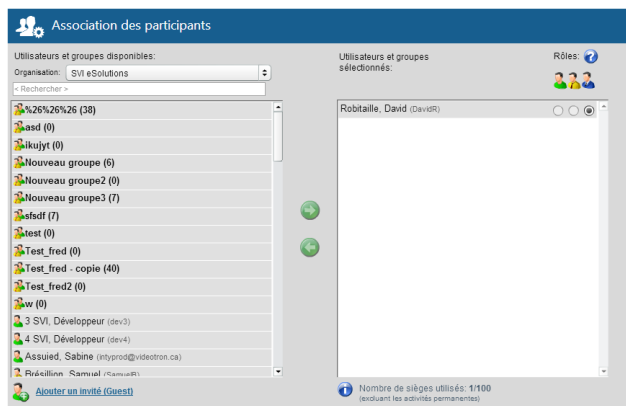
Association des participants

Utilisateurs et groupes disponibles:

Organisation: SVI eSolutions

< Rechercher >

%26%26%26 (38)
asd (0)
ikujyt (0)
Nouveau groupe (6)
Nouveau groupe2 (0)
Nouveau groupe3 (7)
sfsdf (7)
test (0)
Test_fred (0)
Test_fred - copie (40)
Test_fred2 (0)
w (0)
3 SVI, Développeur (dev3)
4 SVI, Développeur (dev4)
Assuied, Sabine (intyprod@videotron.ca)
Brésillion, Samuel (SamuelB)

Ajouter un invité (Guest)

Utilisateurs et groupes sélectionnés:

Rôles:

Robitaille, David (DavidR)

Nombre de sièges utilisés: 1/100
(excluant les activités permanentes)